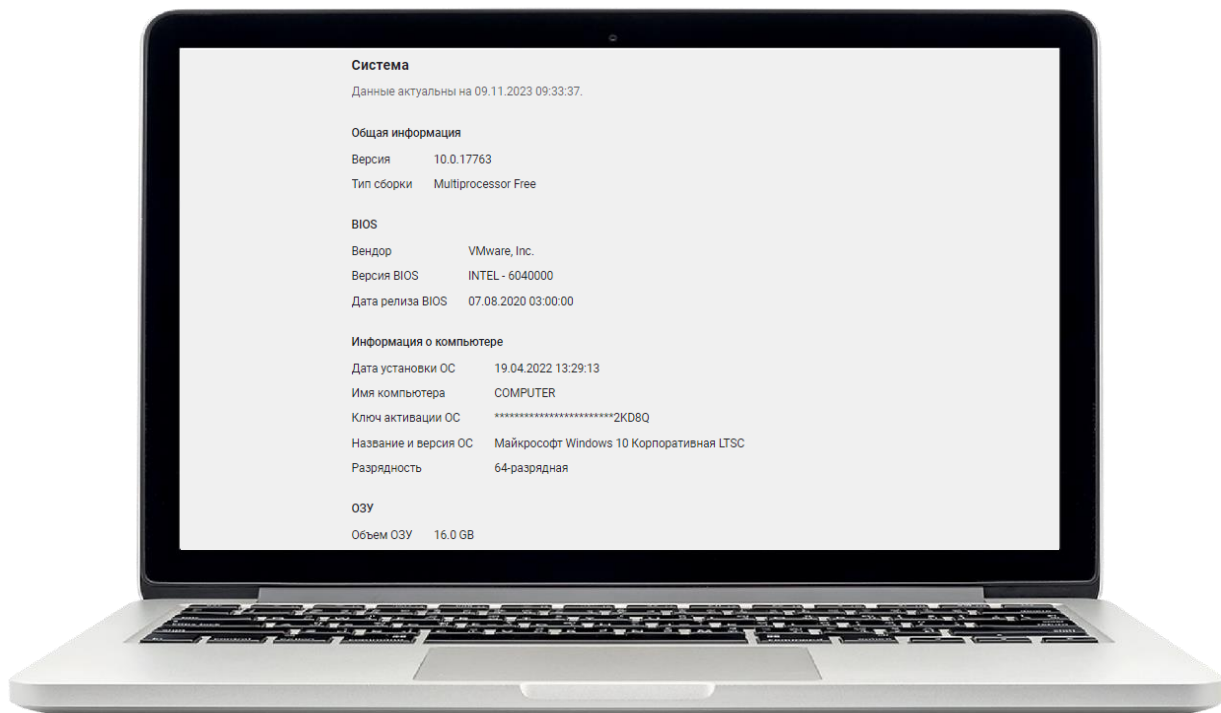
Система

Данные актуальны на 09.11.2023 09:33:37.

Общая информация

Версия 10.0.17763

Тип сборки Multiprocessor Free

BIOS

Вендор VMware, Inc.

Версия BIOS INTEL - 6040000

Дата релиза BIOS 07.08.2020 03:00:00

Информация о компьютере

Дата установки ОС 19.04.2022 13:29:13

Имя компьютера COMPUTER

Ключ активации ОС ************************2KD8Q

Название и версия ОС Майкрософт Windows 10 Корпоративная LTSC

Разрядность 64-разрядная

ОЗУ

Объем ОЗУ 16.0 GB